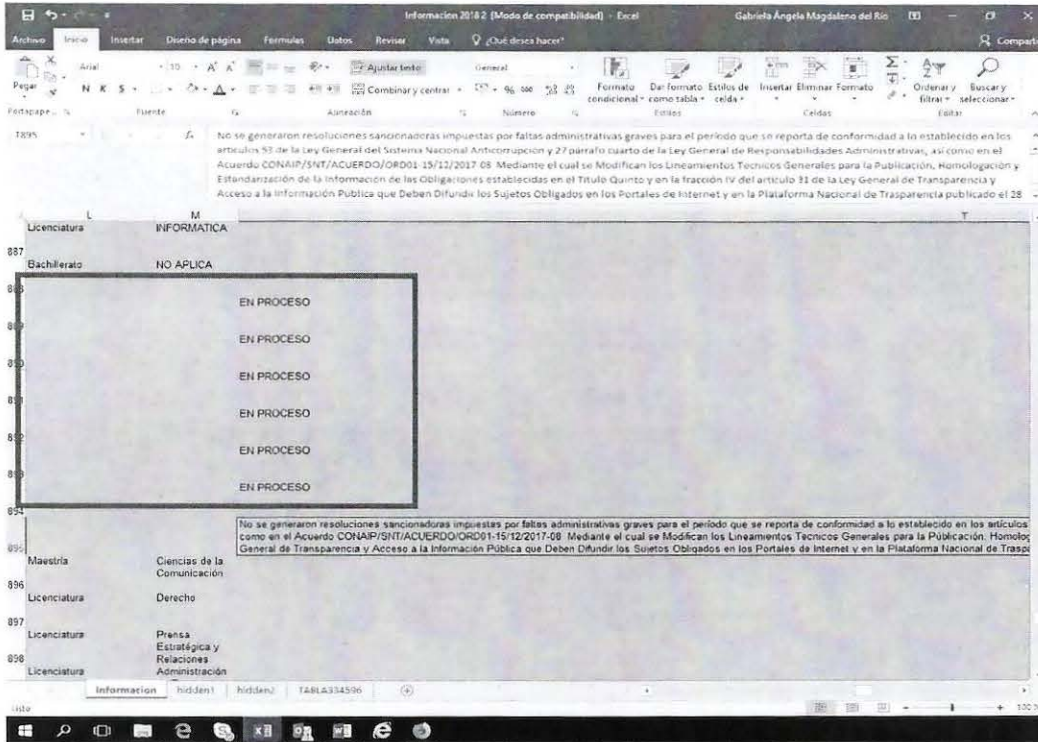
Informacion 2018 2 [Modo de compatibilidad] - Excel
Gabriela Ángela Magdaleno del Rio

Archivo Inicio Insertar Diseño de página Fórmulas Datos Revisar Vista ¿Qué desea hacer?
Compartir

Pegar
Arial 10 A A
N K S
Ajustar texto
Combinar y centrar
General
$ % 000
Formato condicional
Dar formato como tabla
Estilos de celda
Insertar Eliminar Formato
Ordenar y filtrar
Buscar y seleccionar
Portapapeles Fuente Alineación Número Estilos Celdas Editar

T895

No se generaron resoluciones sancionadoras impuestas por faltas administrativas graves para el periodo que se reporta de conformidad a lo establecido en los artículos 53 de la Ley General del Sistema Nacional Anticorrupción y 27 párrafo cuarto de la Ley General de Responsabilidades Administrativas, así como en el Acuerdo CONAIP/SNT/ACUERDO/ORD01-15/12/2017-08 Mediante el cual se Modifican los Lineamientos Tecnicos Generales para la Publicación, Homologación y Estandarización de la Información de las Obligaciones establecidas en el Título Quinto y en la fracción IV del artículo 31 de la Ley General de Transparencia y Acceso a la Información Pública que Deben Difundir los Sujetos Obligados en los Portales de Internet y en la Plataforma Nacional de Trasparencia publicado el 28

L M T

| | L | M | T |
|---|---|---|---|
| | Licenciatura | INFORMATICA | |
| 887 | Bachillerato | NO APLICA | |
| 888 | | EN PROCESO | |
| 889 | | EN PROCESO | |
| 890 | | EN PROCESO | |
| 891 | | EN PROCESO | |
| 892 | | EN PROCESO | |
| 893 | | EN PROCESO | |
| 894 | | | |
| 895 | Maestria | Ciencias de la Comunicación | No se generaron resoluciones sancionadoras impuestas por faltas administrativas graves para el periodo que se reporta de conformidad a lo establecido en los artículos como en el Acuerdo CONAIP/SNT/ACUERDO/ORD01-15/12/2017-08 Mediante el cual se Modifican los Lineamientos Tecnicos Generales para la Publicación, Homolog General de Transparencia y Acceso a la Información Pública que Deben Difundir los Sujetos Obligados en los Portales de Internet y en la Plataforma Nacional de Trasp |
| 896 | Licenciatura | Derecho | |
| 897 | Licenciatura | Prensa Estratégica y Relaciones | |
| 898 | Licenciatura | Administración | |

Informacion hidden1 hidden2 TABLA334596

Listo